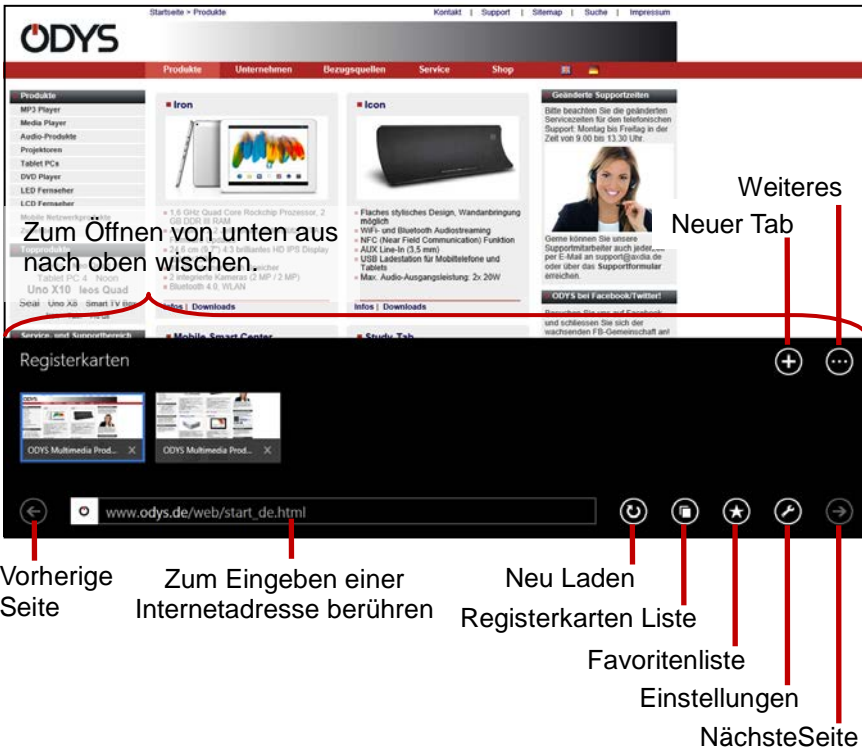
Startseite > Produkte

Kontakt | Support | Sitemap | Suche | Impressum

ODYS

Produkte Unternehmen Bezugsquellen Service Shop

Produkte
MP3 Player
Media Player
Audio-Produkte
Projektoren
Tablet PCs
DVD Player
LED Fernseher
LCD Fernseher
Mobile Netzwerkprodukte

Topprodukte
Tablet PC 4 Noon
Uno X10 Ieos Quad
Seal Uno X8 Smart TV Box

Service- und Supportbereich

Iron

1,6 GHz Quad Core Rockchip Prozessor, 2 GB DDR III RAM
24,6 cm (9,7") 4:3 brillantes HD IPS Display
2 integrierte Kameras (2 MP / 2 MP)
Bluetooth 4.0, WLAN

Infos | Downloads

Icon

Flaches stylisches Design, Wandanbringung möglich
WiFi- und Bluetooth Audiostreaming
NFC (Near Field Communication) Funktion
AUX Line-In (3,5 mm)
USB Ladestation für Mobiltelefone und Tablets
Max. Audio-Ausgangsleistung: 2x 20W

Infos | Downloads

Geänderte Supportzeiten

Bitte beachten Sie die geänderten Servicezeiten für den telefonischen Support: Montag bis Freitag in der Zeit von 9.00 bis 13.30 Uhr.

Gerne können Sie unsere Supportmitarbeiter auch jederzeit per E-Mail an support@axdia.de oder über das Supportformular erreichen.

ODYS bei Facebook/Twitter!

Besuchen Sie uns auf Facebook und schliessen Sie sich der wachsenden FB-Gemeinschaft an!

Mobile Smart Center

Study Tab

Zum Öffnen von unten aus nach oben wischen

Weiteres

Neuer Tab

Registerkarten

ODYS Multimedia Prod...

ODYS Multimedia Prod...

www.odys.de/web/start_de.html

Vorherige Seite

Zum Eingeben einer Internetadresse berühren

Neu Laden

Registerkarten Liste

Favoritenliste

Einstellungen

NächsteSeite